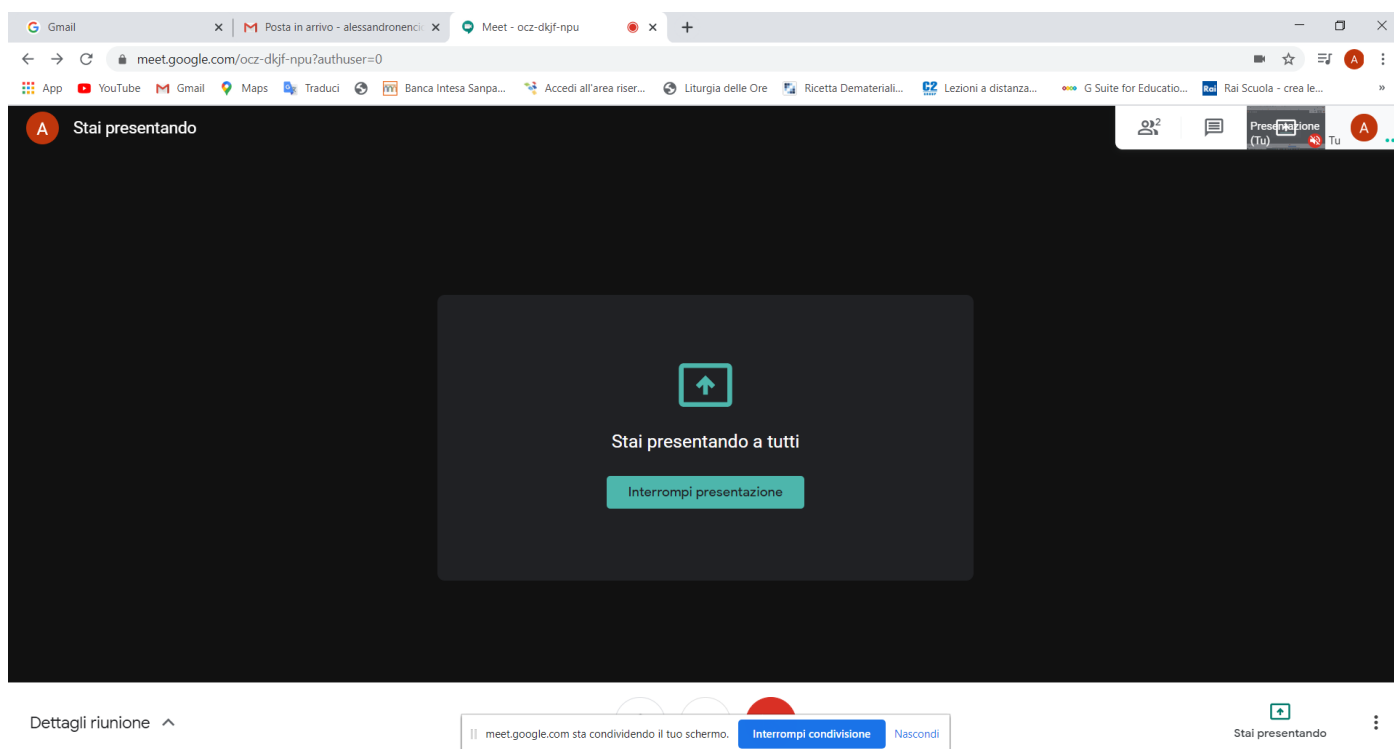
Gmail
Posta in arrivo - alessandronenci
Meet - ocz-dkjf-npu
meet.google.com/ocz-dkjf-npu?authuser=0
App YouTube Gmail Maps Traduci Banca Intesa Sanpa... Accedi all'area riser... Liturgia delle Ore Ricetta Demateriali... Lezioni a distanza... G Suite for Educatio... Rai Scuola - crea le...
A Stai presentando
2
Presentazione (Tu)
Tu
Stai presentando a tutti
Interrompi presentazione
Dettagli riunione
meet.google.com sta condividendo il tuo schermo.
Interrompi condivisione
Nascondi
Stai presentando